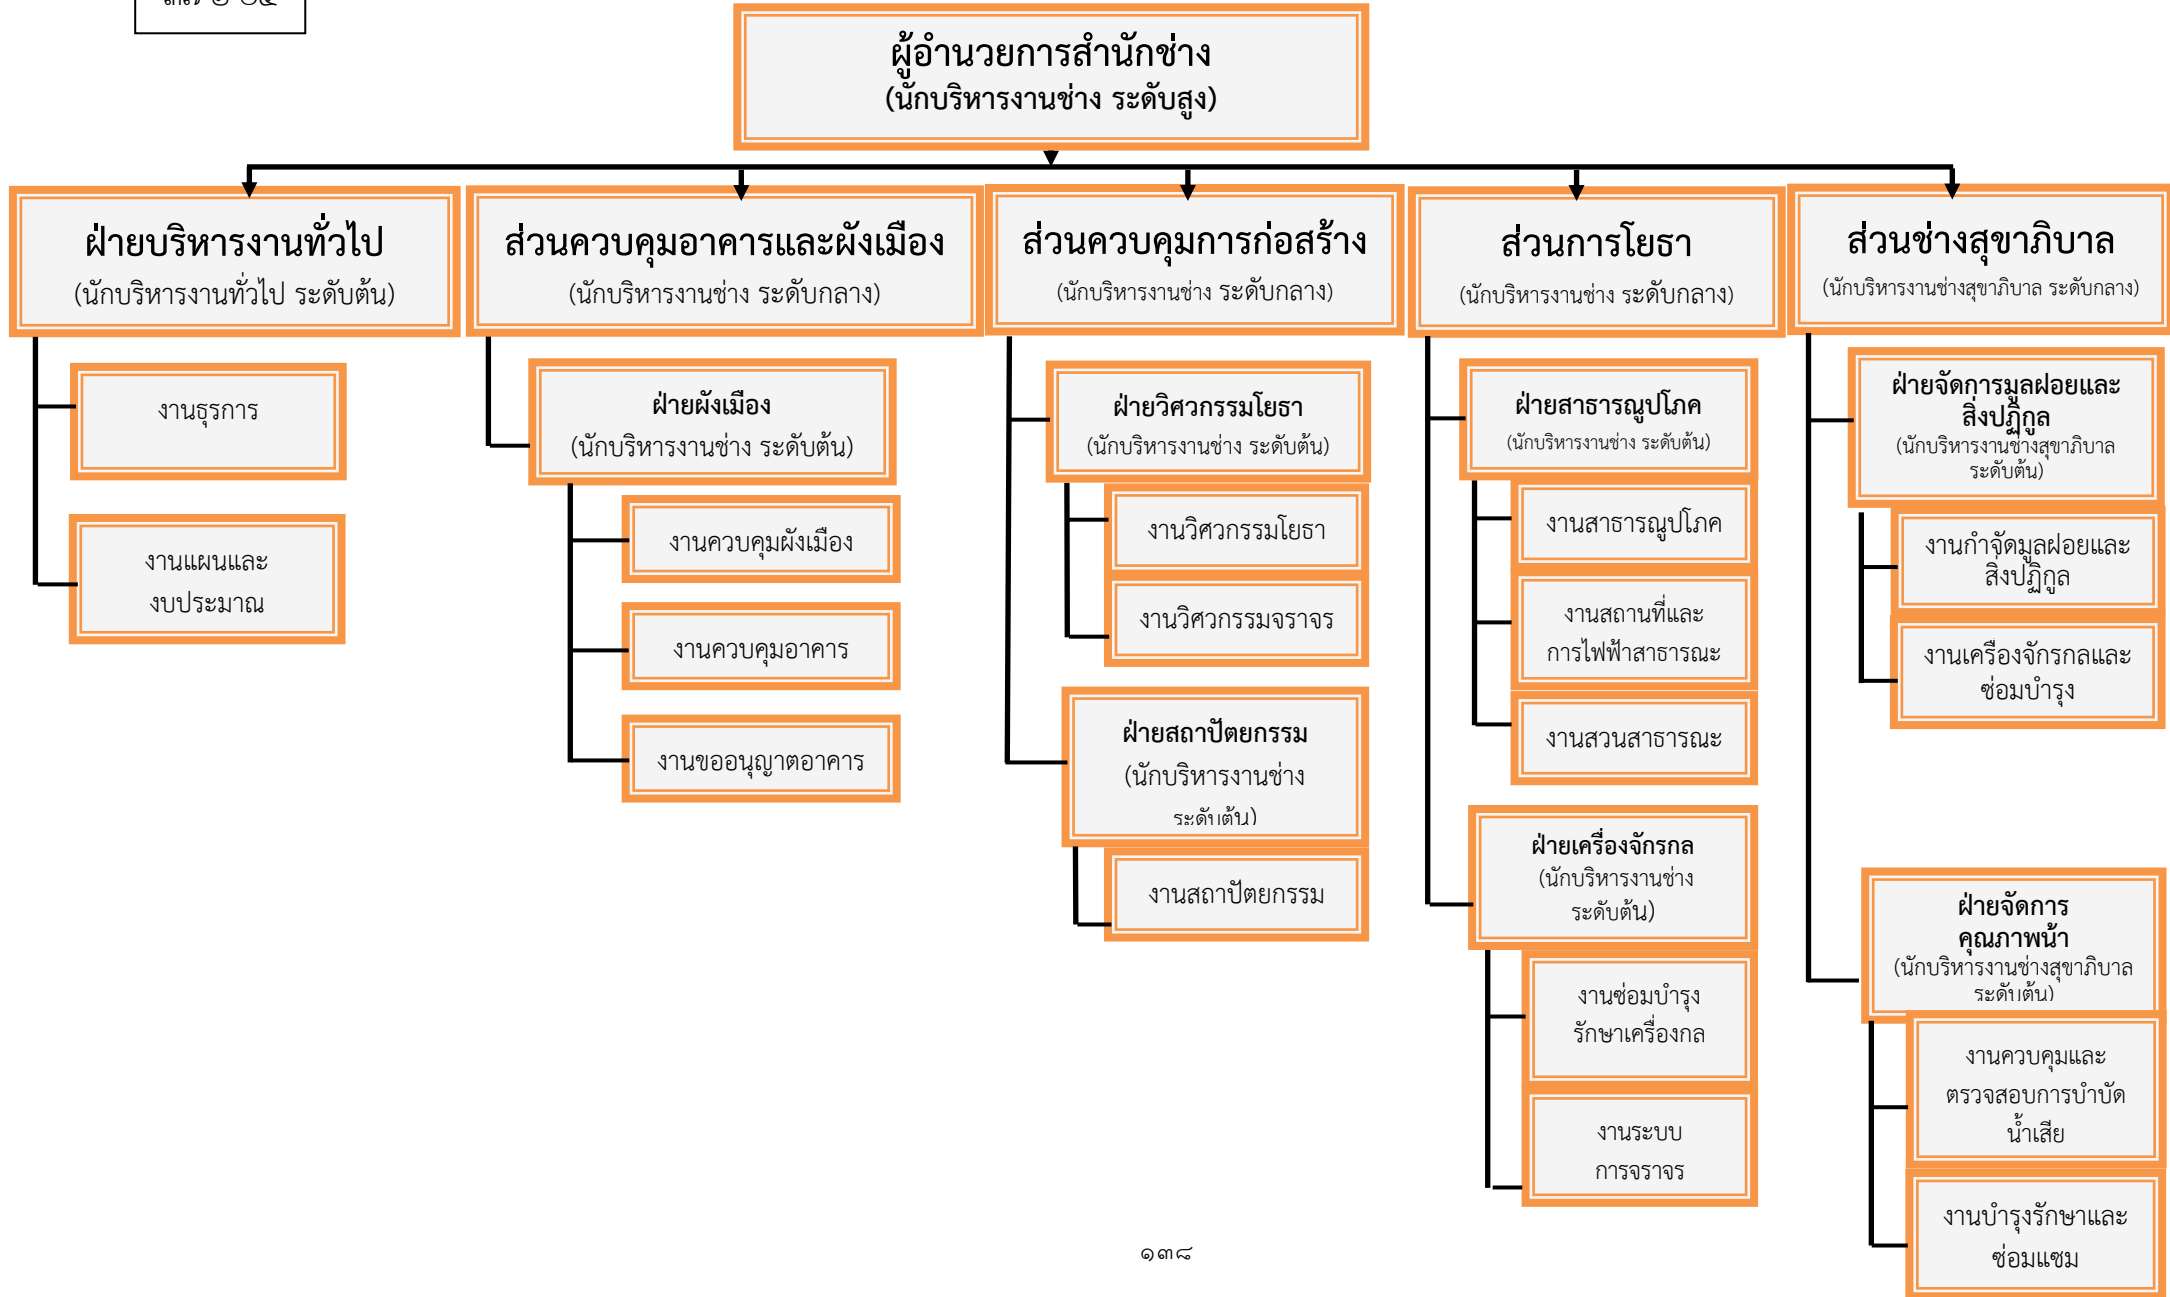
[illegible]

ผู้อำนวยการสำนักช่าง
(นักบริหารงานช่าง ระดับสูง)

ฝ่ายบริหารงานทั่วไป
(นักบริหารงานทั่วไป ระดับต้น)

งานธุรการ

งานแผนและงบประมาณ

ส่วนควบคุมอาคารและผังเมือง
(นักบริหารงานช่าง ระดับกลาง)

ฝ่ายผังเมือง
(นักบริหารงานช่าง ระดับต้น)

งานควบคุมผังเมือง

งานควบคุมอาคาร

งานขออนุญาตอาคาร

ส่วนควบคุมการก่อสร้าง
(นักบริหารงานช่าง ระดับกลาง)

ฝ่ายวิศวกรรมโยธา
(นักบริหารงานช่าง ระดับต้น)

งานวิศวกรรมโยธา

งานวิศวกรรมจราจร

ฝ่ายสถาปัตยกรรม
(นักบริหารงานช่าง ระดับต้น)

งานสถาปัตยกรรม

ส่วนการโยธา
(นักบริหารงานช่าง ระดับกลาง)

ฝ่ายสาธารณูปโภค
(นักบริหารงานช่าง ระดับต้น)

งานสาธารณูปโภค

งานสถานที่และการไฟฟ้าสาธารณะ

งานสวนสาธารณะ

ฝ่ายเครื่องจักรกล
(นักบริหารงานช่าง ระดับต้น)

งานซ่อมบำรุงรักษาเครื่องกล

งานระบบการจราจร

ส่วนช่างสุขาภิบาล
(นักบริหารงานช่างสุขาภิบาล ระดับกลาง)

ฝ่ายจัดการมูลฝอยและสิ่งปฏิกูล
(นักบริหารงานช่างสุขาภิบาล ระดับต้น)

งานกำจัดมูลฝอยและสิ่งปฏิกูล

งานเครื่องจักรกลและซ่อมบำรุง

ฝ่ายจัดการคุณภาพน้ำ
(นักบริหารงานช่างสุขาภิบาล ระดับต้น)

งานควบคุมและตรวจสอบการบำบัดน้ำเสีย

งานบำรุงรักษาและซ่อมแซม

๑๓๘